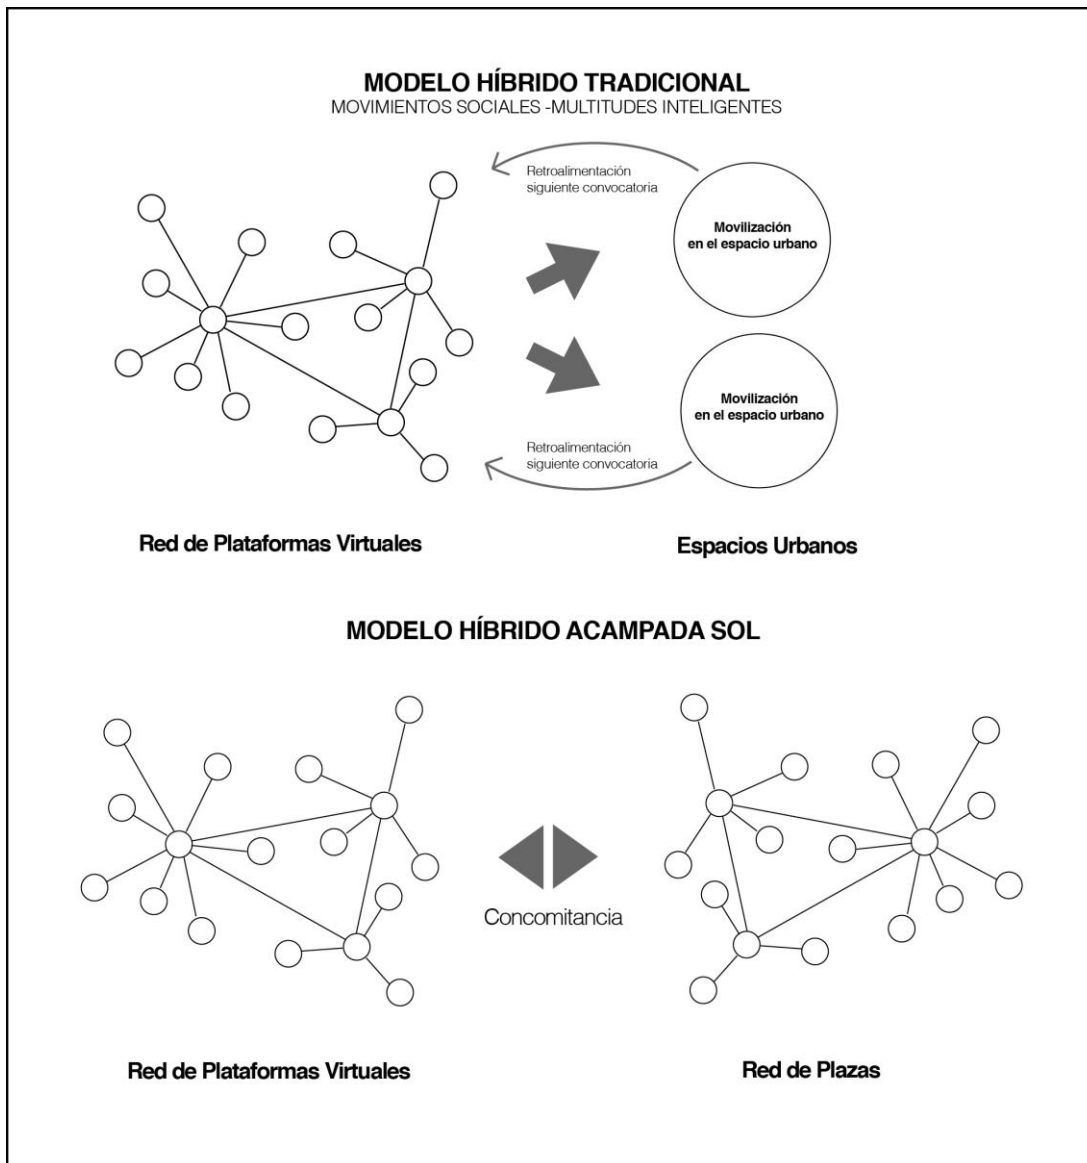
MODELO HÍBRIDO TRADICIONAL
MOVIMIENTOS SOCIALES -MULTITUDES INTELIGENTES

Retroalimentación siguiente convocatoria

Movilización en el espacio urbano

Movilización en el espacio urbano

Retroalimentación siguiente convocatoria

Red de Plataformas Virtuales

Espacios Urbanos

MODELO HÍBRIDO ACAMPADA SOL

Concomitancia

Red de Plataformas Virtuales

Red de Plazas